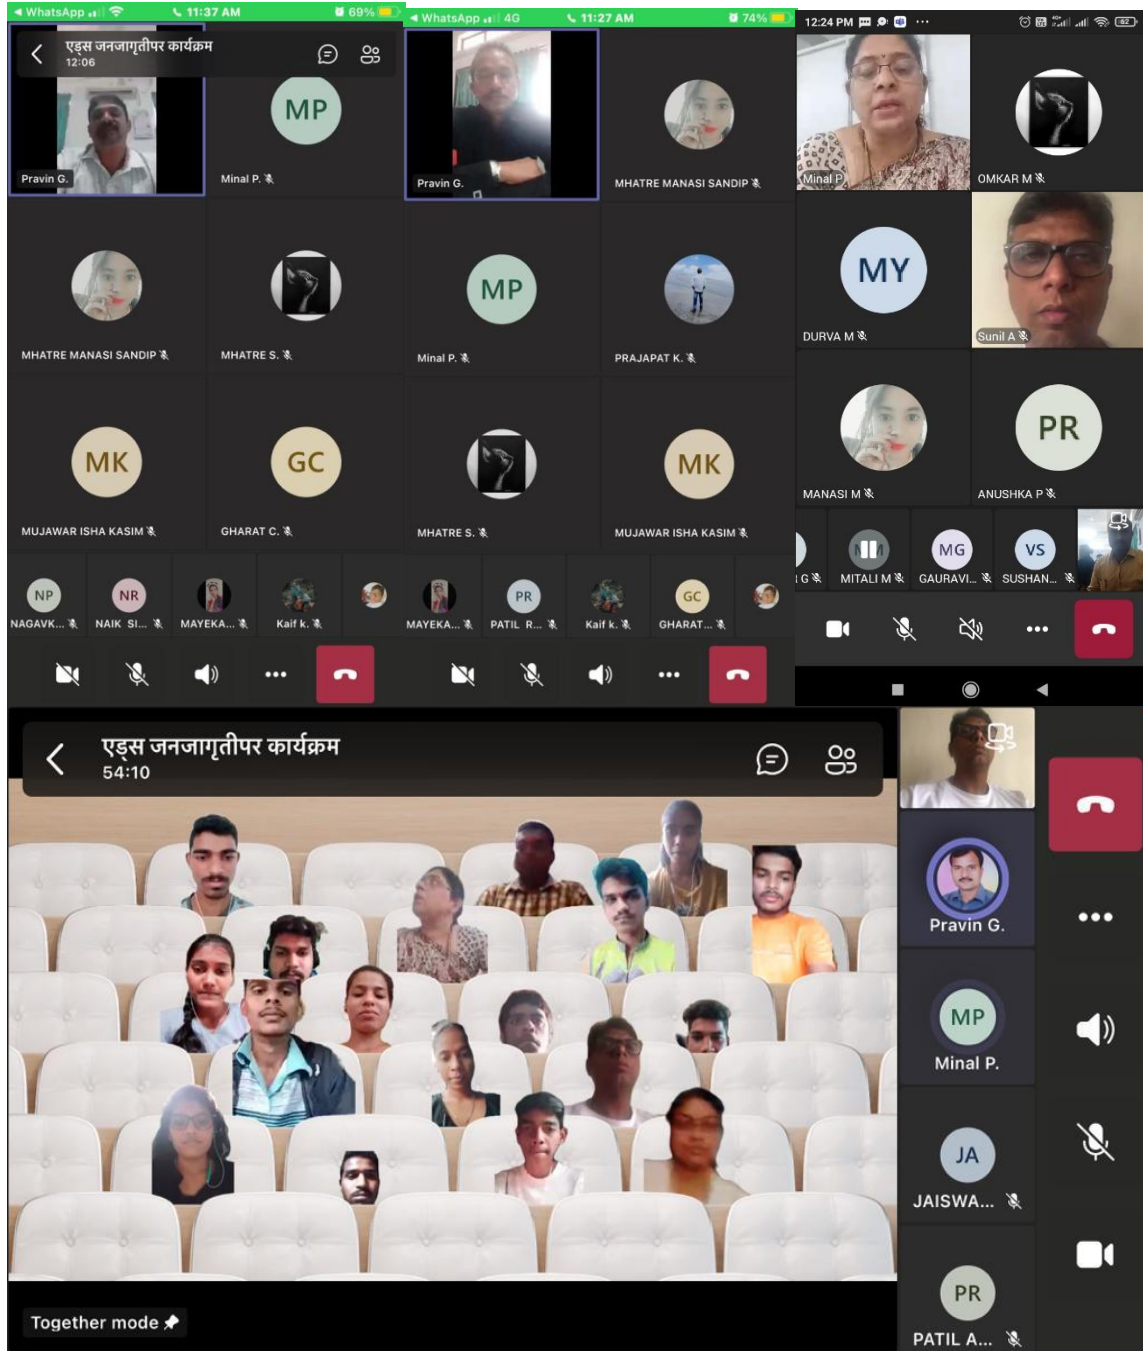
◂ WhatsApp 11:37 AM 69%
एड्स जनजागृतीपर कार्यक्रम
12:06
Pravin G.
MP
Minal P.
MHATRE MANASI SANDIP
MHATRE S.
MK
MUJAWAR ISHA KASIM
GC
GHARAT C.
NP
NAGAVK...
NR
NAIK SI...
MAYEKA...
Kaif k.

◂ WhatsApp 4G 11:27 AM 74%
Pravin G.
MHATRE MANASI SANDIP
MP
Minal P.
PRAJAPAT K.
MHATRE S.
MK
MUJAWAR ISHA KASIM
MAYEKA...
PR
PATIL R...
Kaif k.
GC
GHARAT...

12:24 PM
Minal P
OMKAR M
MY
DURVA M
Sunil A
MANASI M
PR
ANUSHKA P
G
MITALI M
MG
GAURAVI...
VS
SUSHAN...

एड्स जनजागृतीपर कार्यक्रम
54:10
Pravin G.
MP
Minal P.
JA
JAISWA...
PR
PATIL A...
Together mode